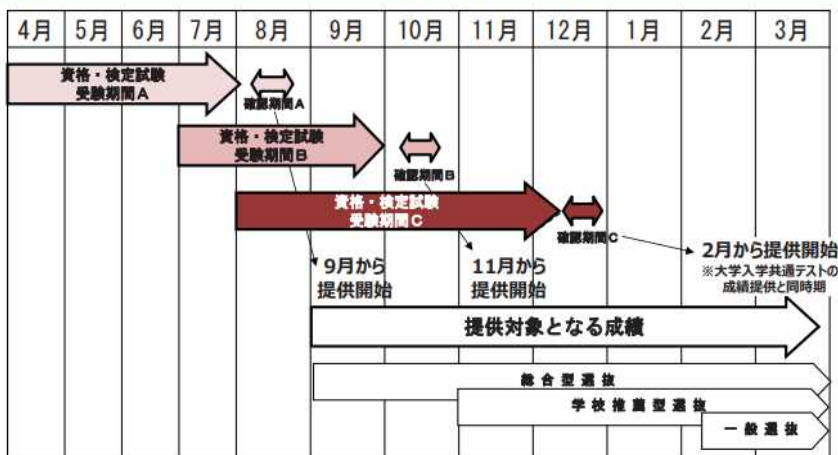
| 4月 | 5月 | 6月 | 7月 | 8月 | 9月 | 10月 | 11月 | 12月 | 1月 | 2月 | 3月 |
|---|---|---|---|---|---|---|---|---|---|---|---|

資格・検定試験
受験期間A

確認期間A

資格・検定試験
受験期間B

確認期間B

資格・検定試験
受験期間C

確認期間C

2月から提供開始
※大学入学共通テストの成績提供と同時期

9月から
提供開始

11月から
提供開始

提供対象となる成績

総合型選抜

学校推薦型選抜

一般選抜